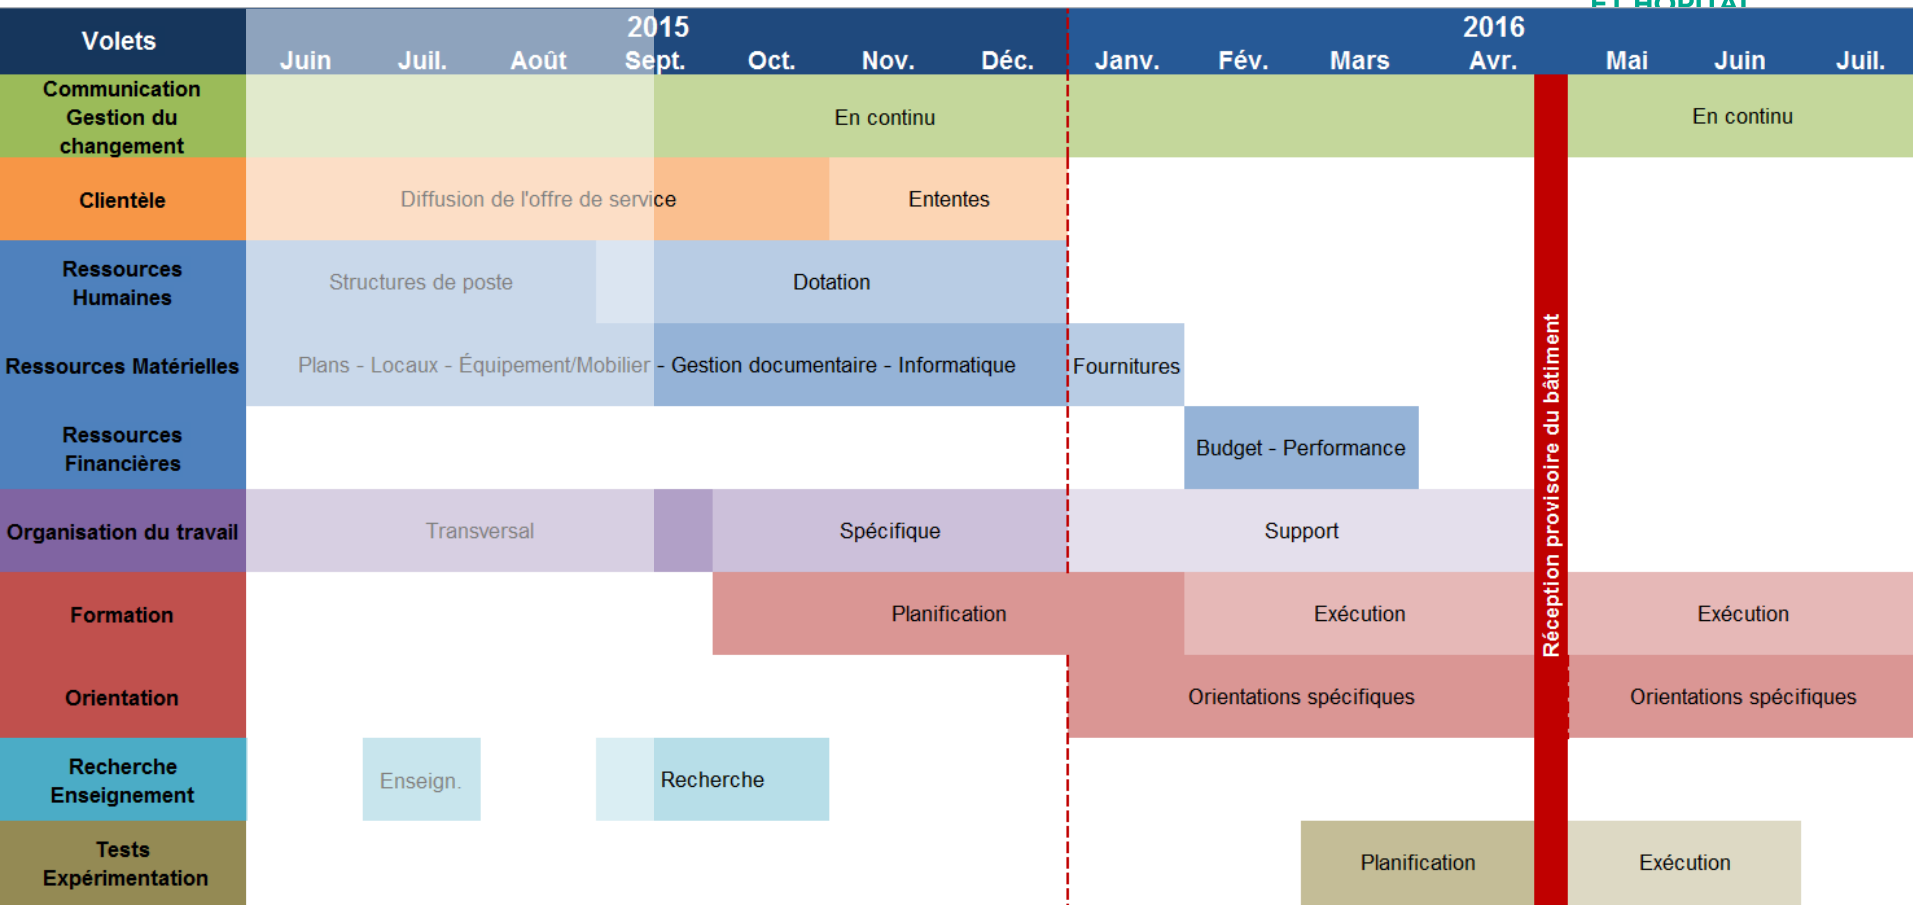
| Volets | 2015 Juin | Juil. | Août | Sept. | Oct. | Nov. | Déc. | 2016 Janv. | Fév. | Mars | Avr. | Mai | Juin | Juil. |
|---|---|---|---|---|---|---|---|---|---|---|---|---|---|---|
| Communication Gestion du changement | | | | En continu | | | | | | | | En continu | | |
| Clientèle | Diffusion de l'offre de service | | | | Ententes | | | | | | | | | |
| Ressources Humaines | Structures de poste | | | Dotation | | | | | | | | | | |
| Ressources Matérielles | Plans - Locaux - Équipement/Mobilier - Gestion documentaire - Informatique | | | | | | | Fournitures | | | | | | |
| Ressources Financières | | | | | | | | | Budget - Performance | | | | | |
| Organisation du travail | Transversal | | | | Spécifique | | | Support | | | | | | |
| Formation | | | | | Planification | | | | Exécution | | | Exécution | | |
| Orientation | | | | | | | | Orientations spécifiques | | | | Orientations spécifiques | | |
| Recherche Enseignement | | Enseign. | | Recherche | | | | | | | | | | |
| Tests Expérimentation | | | | | | | | | | Planification | | Exécution | | |

Réception provisoire du bâtiment